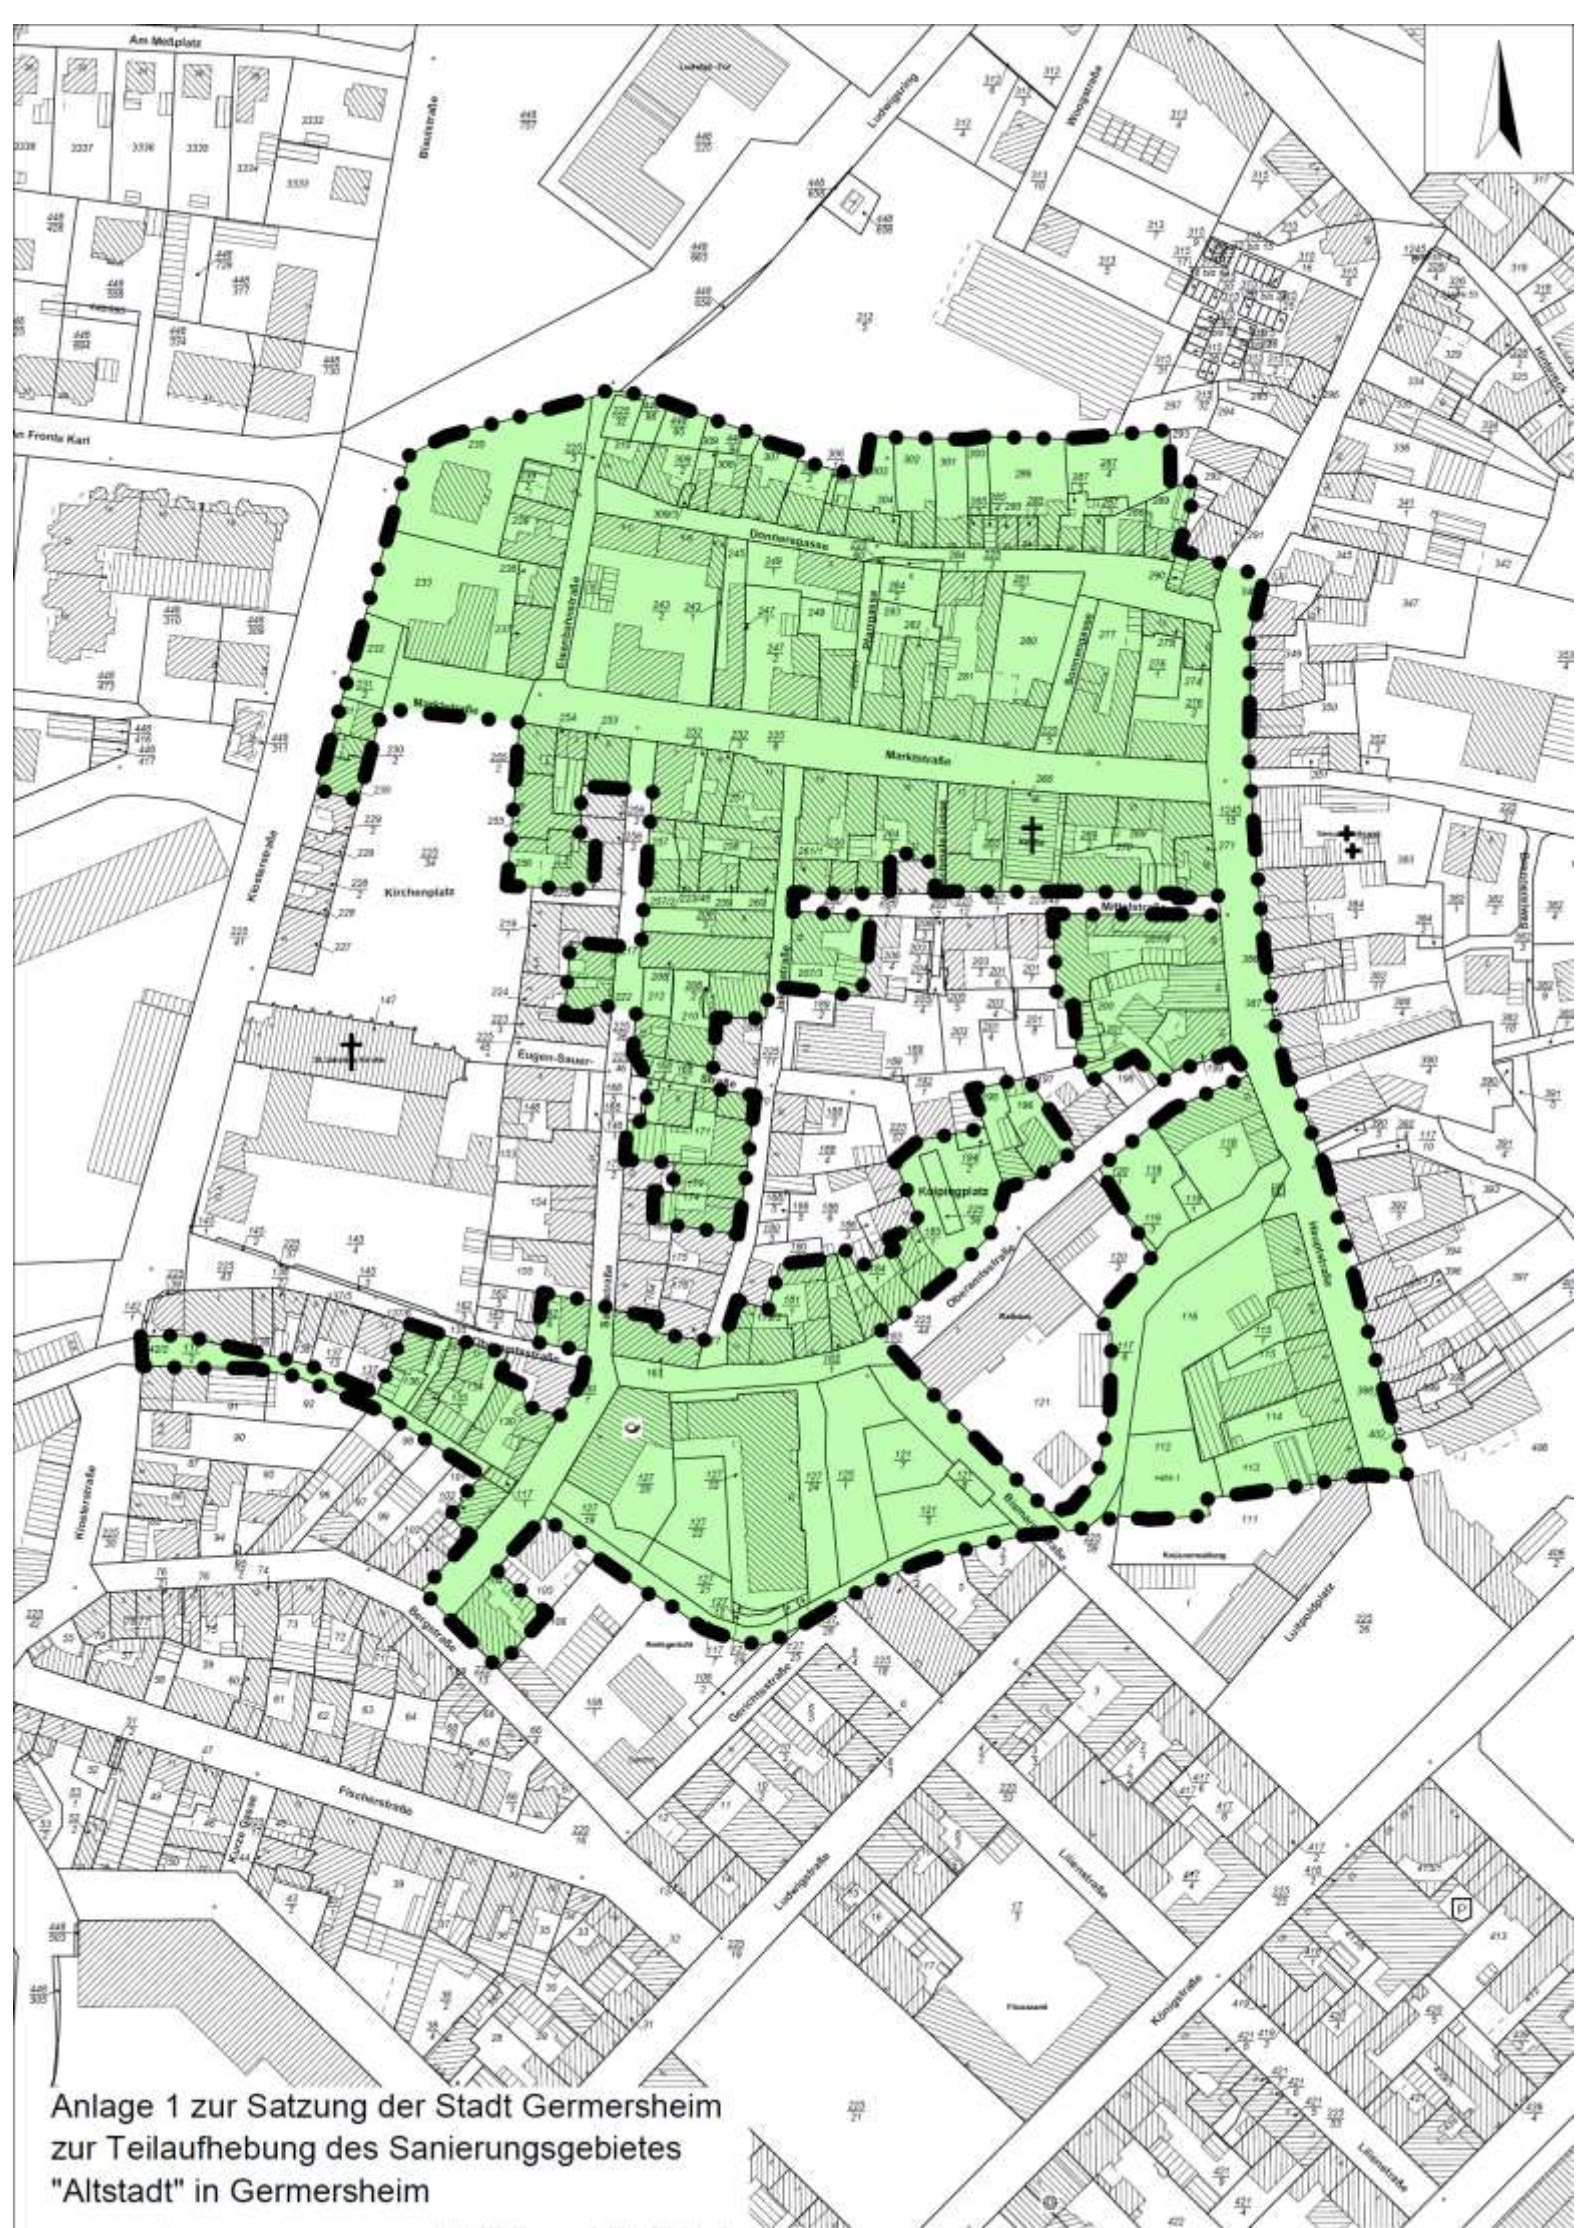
Am Meßplatz

Blumstraße

Ludwigsring

Wooggasse

An Fronte Karl

Klosterstraße

Donnergasse

Marktstraße

Kirchenplatz

Mittelstraße

Eugen-Sauer-Straße

Kolpingplatz

Oberamtsstraße

Hauptstraße

Rathaus

Bismarckstraße

Ludwigstraße

Gerichtsstraße

Bergstraße

Fischerstraße

Königstraße

Lilienstraße

Luitpoldplatz

Klosterstraße

Anlage 1 zur Satzung der Stadt Germersheim zur Teilaufhebung des Sanierungsgebietes "Altstadt" in Germersheim